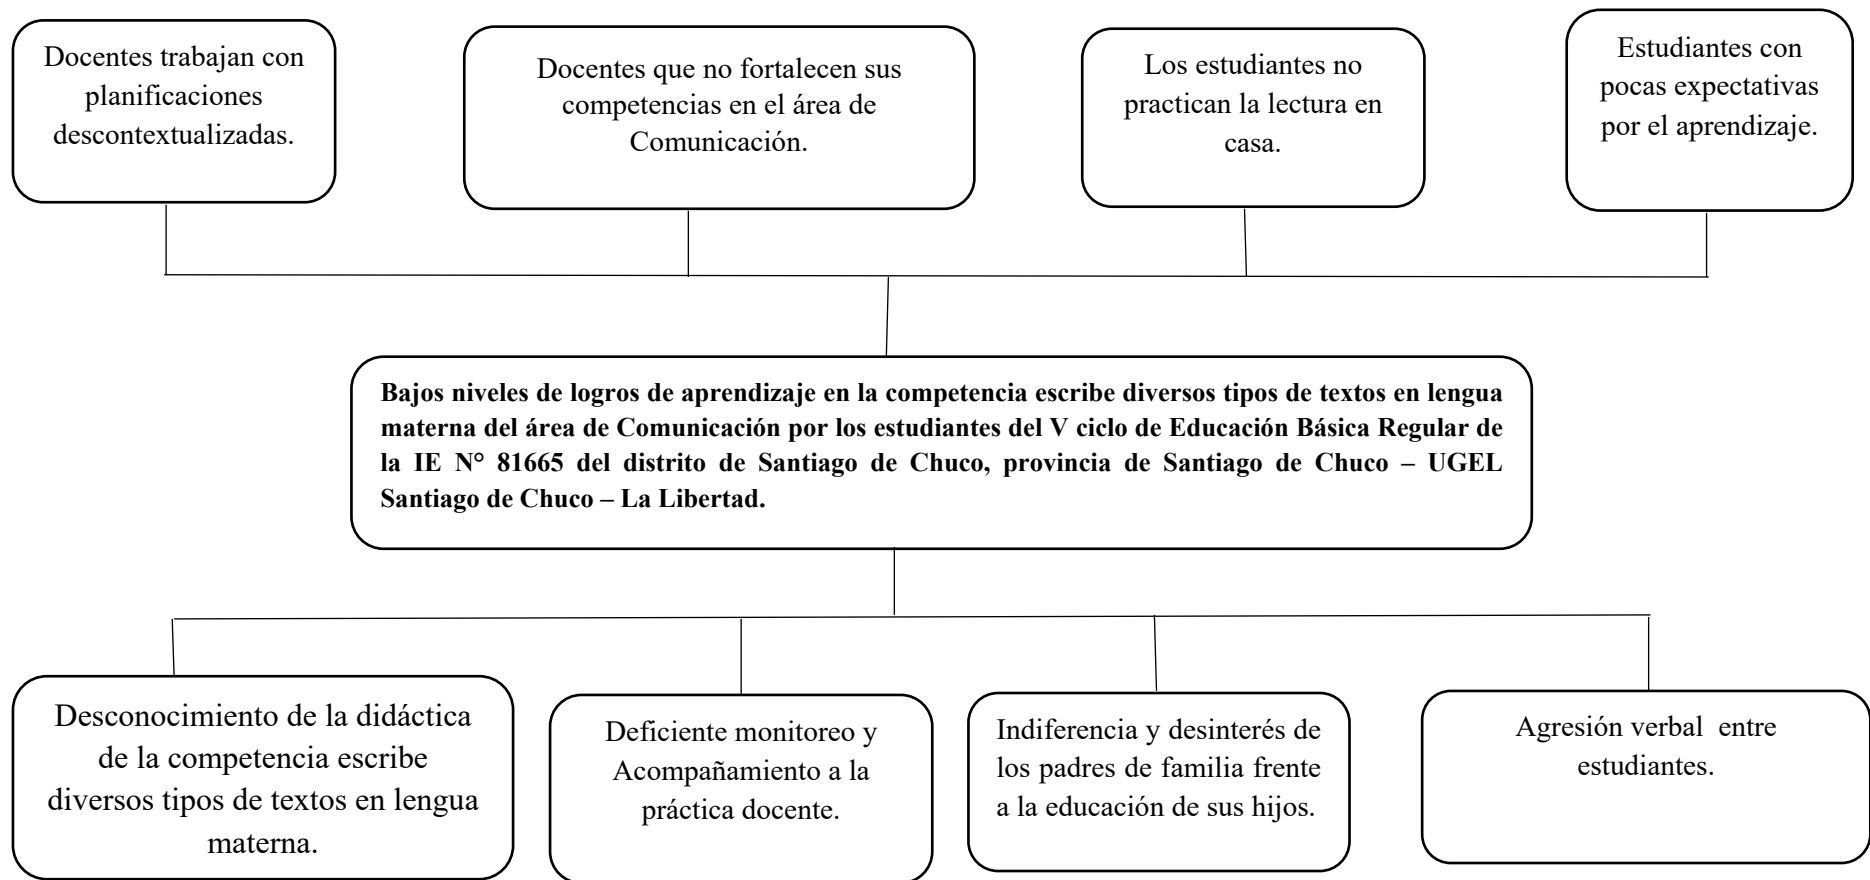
Docentes trabajan con planificaciones descontextualizadas.

Docentes que no fortalecen sus competencias en el área de Comunicación.

Los estudiantes no practican la lectura en casa.

Estudiantes con pocas expectativas por el aprendizaje.

**Bajos niveles de logros de aprendizaje en la competencia escribe diversos tipos de textos en lengua materna del área de Comunicación por los estudiantes del V ciclo de Educación Básica Regular de la IE N° 81665 del distrito de Santiago de Chuco, provincia de Santiago de Chuco – UGEL Santiago de Chuco – La Libertad.**

Desconocimiento de la didáctica de la competencia escribe diversos tipos de textos en lengua materna.

Deficiente monitoreo y Acompañamiento a la práctica docente.

Indiferencia y desinterés de los padres de familia frente a la educación de sus hijos.

Agresión verbal entre estudiantes.